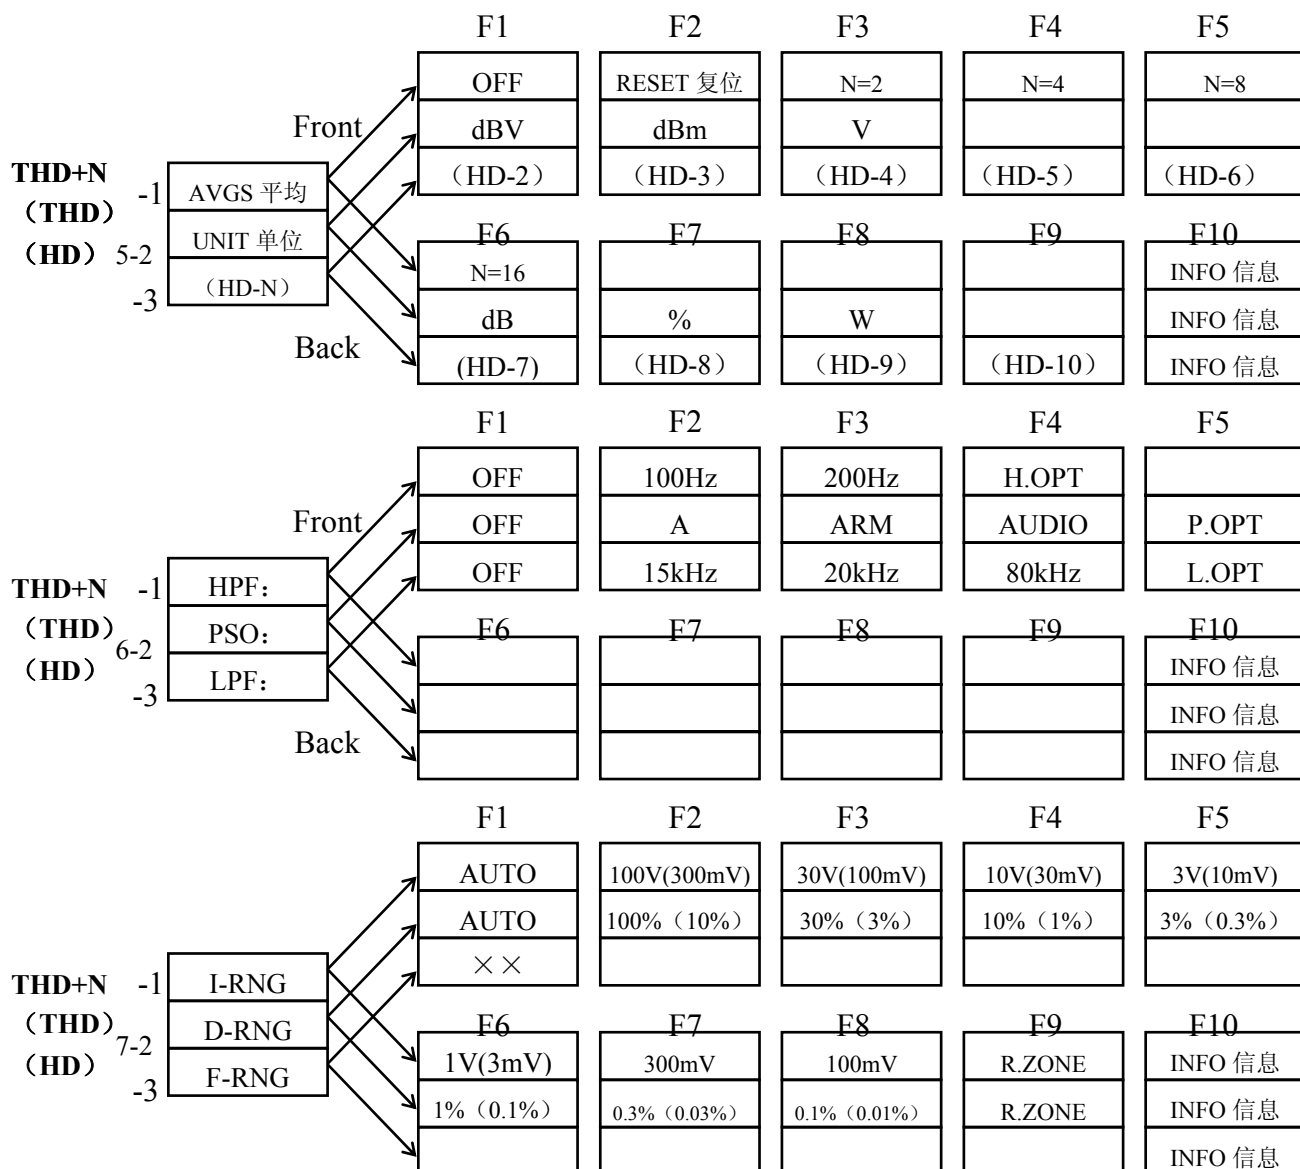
THD+N
（THD）
（HD） 5-2

-1 AVGS 平均
UNIT 单位
-3 （HD-N）

Front
Back

| F1 | F2 | F3 | F4 | F5 |
|---|---|---|---|---|
| OFF | RESET 复位 | N=2 | N=4 | N=8 |
| dBV | dBm | V | | |
| （HD-2） | （HD-3） | （HD-4） | （HD-5） | （HD-6） |

| F6 | F7 | F8 | F9 | F10 |
|---|---|---|---|---|
| N=16 | | | | INFO 信息 |
| dB | % | W | | INFO 信息 |
| (HD-7) | （HD-8） | （HD-9） | （HD-10） | INFO 信息 |

THD+N
（THD）
（HD） 6-2

-1 HPF：
PSO：
-3 LPF：

Front
Back

| F1 | F2 | F3 | F4 | F5 |
|---|---|---|---|---|
| OFF | 100Hz | 200Hz | H.OPT | |
| OFF | A | ARM | AUDIO | P.OPT |
| OFF | 15kHz | 20kHz | 80kHz | L.OPT |

| F6 | F7 | F8 | F9 | F10 |
|---|---|---|---|---|
| | | | | INFO 信息 |
| | | | | INFO 信息 |
| | | | | INFO 信息 |

THD+N
（THD）
（HD） 7-2

-1 I-RNG
D-RNG
-3 F-RNG

| F1 | F2 | F3 | F4 | F5 |
|---|---|---|---|---|
| AUTO | 100V(300mV) | 30V(100mV) | 10V(30mV) | 3V(10mV) |
| AUTO | 100%（10%） | 30%（3%） | 10%（1%） | 3%（0.3%） |
| ×× | | | | |

| F6 | F7 | F8 | F9 | F10 |
|---|---|---|---|---|
| 1V(3mV) | 300mV | 100mV | R.ZONE | INFO 信息 |
| 1%（0.1%） | 0.3%（0.03%） | 0.1%（0.01%） | R.ZONE | INFO 信息 |
| | | | | INFO 信息 |